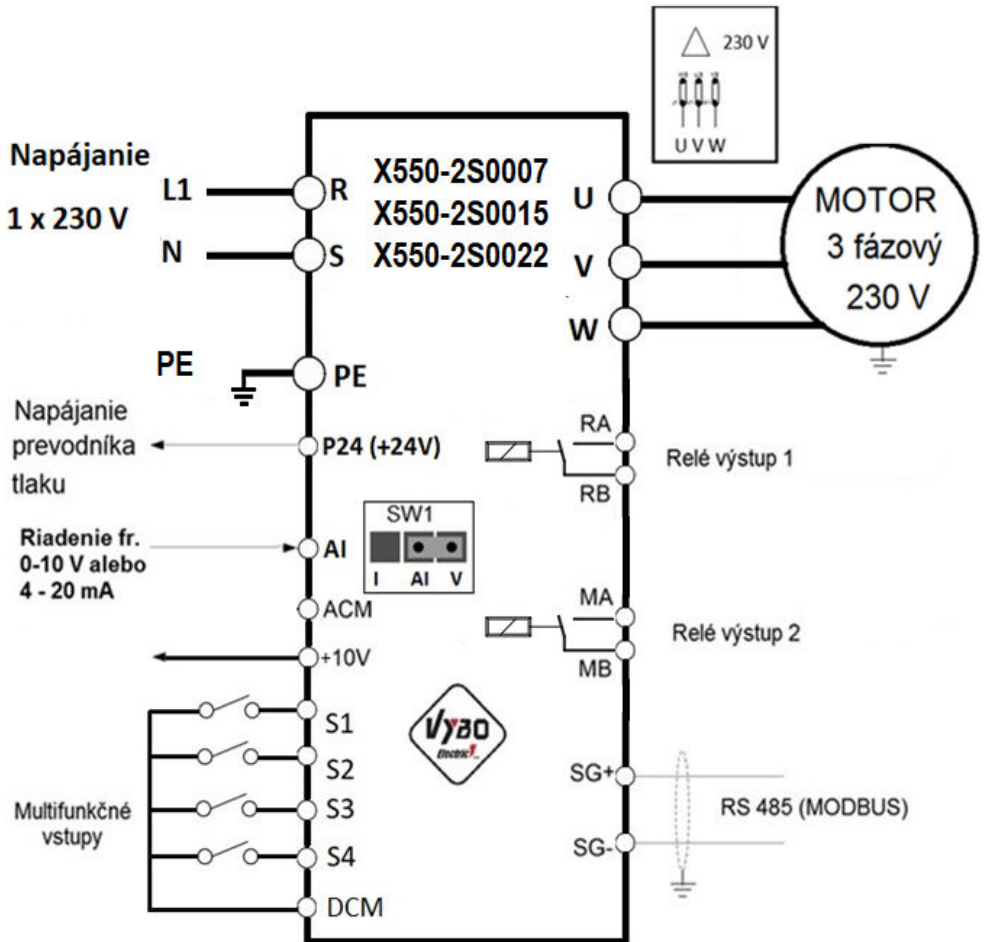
230 V

U V W

Napájanie

1 x 230 V

L1

N

R

S

X550-2S0007
X550-2S0015
X550-2S0022

U

V

W

MOTOR
3 fázový
230 V

PE

PE

Napájanie prevodníka tlaku

P24 (+24V)

RA

RB

Relé výstup 1

SW1

I AI V

Riadenie fr. 0-10 V alebo 4 - 20 mA

AI

ACM

MA

MB

Relé výstup 2

+10V

S1

S2

S3

S4

DCM

Vybo Electric

SG+

SG-

RS 485 (MODBUS)

Multifunkčné vstupy